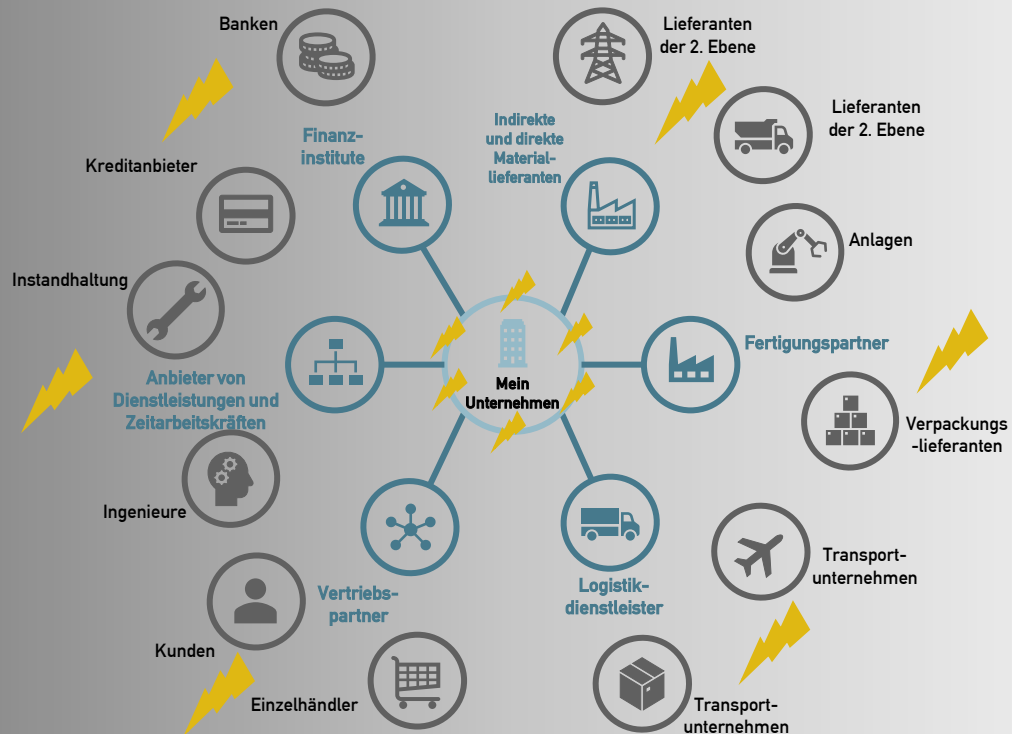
Banken

Lieferanten der 2. Ebene

Lieferanten der 2. Ebene

Finanzinstitute

Indirekte und direkte Materiallieferanten

Kreditanbieter

Anlagen

Instandhaltung

Fertigungspartner

Mein Unternehmen

Anbieter von Dienstleistungen und Zeitarbeitskräften

Verpackungs -lieferanten

Ingenieure

Transportunternehmen

Vertriebspartner

Logistikdienstleister

Kunden

Einzelhändler

Transportunternehmen